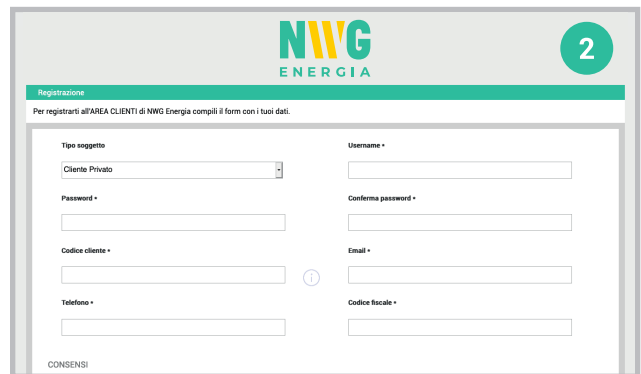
NWG
ENERGIA

2

Registrazione

Per registrarti all'AREA CLIENTI di NWG Energia compili il form con i tuoi dati.

Tipo soggetto

Cliente Privato

Username *

Password *

Conferma password *

Codice cliente *

i

Email *

Telefono *

Codice fiscale *

CONSENSI